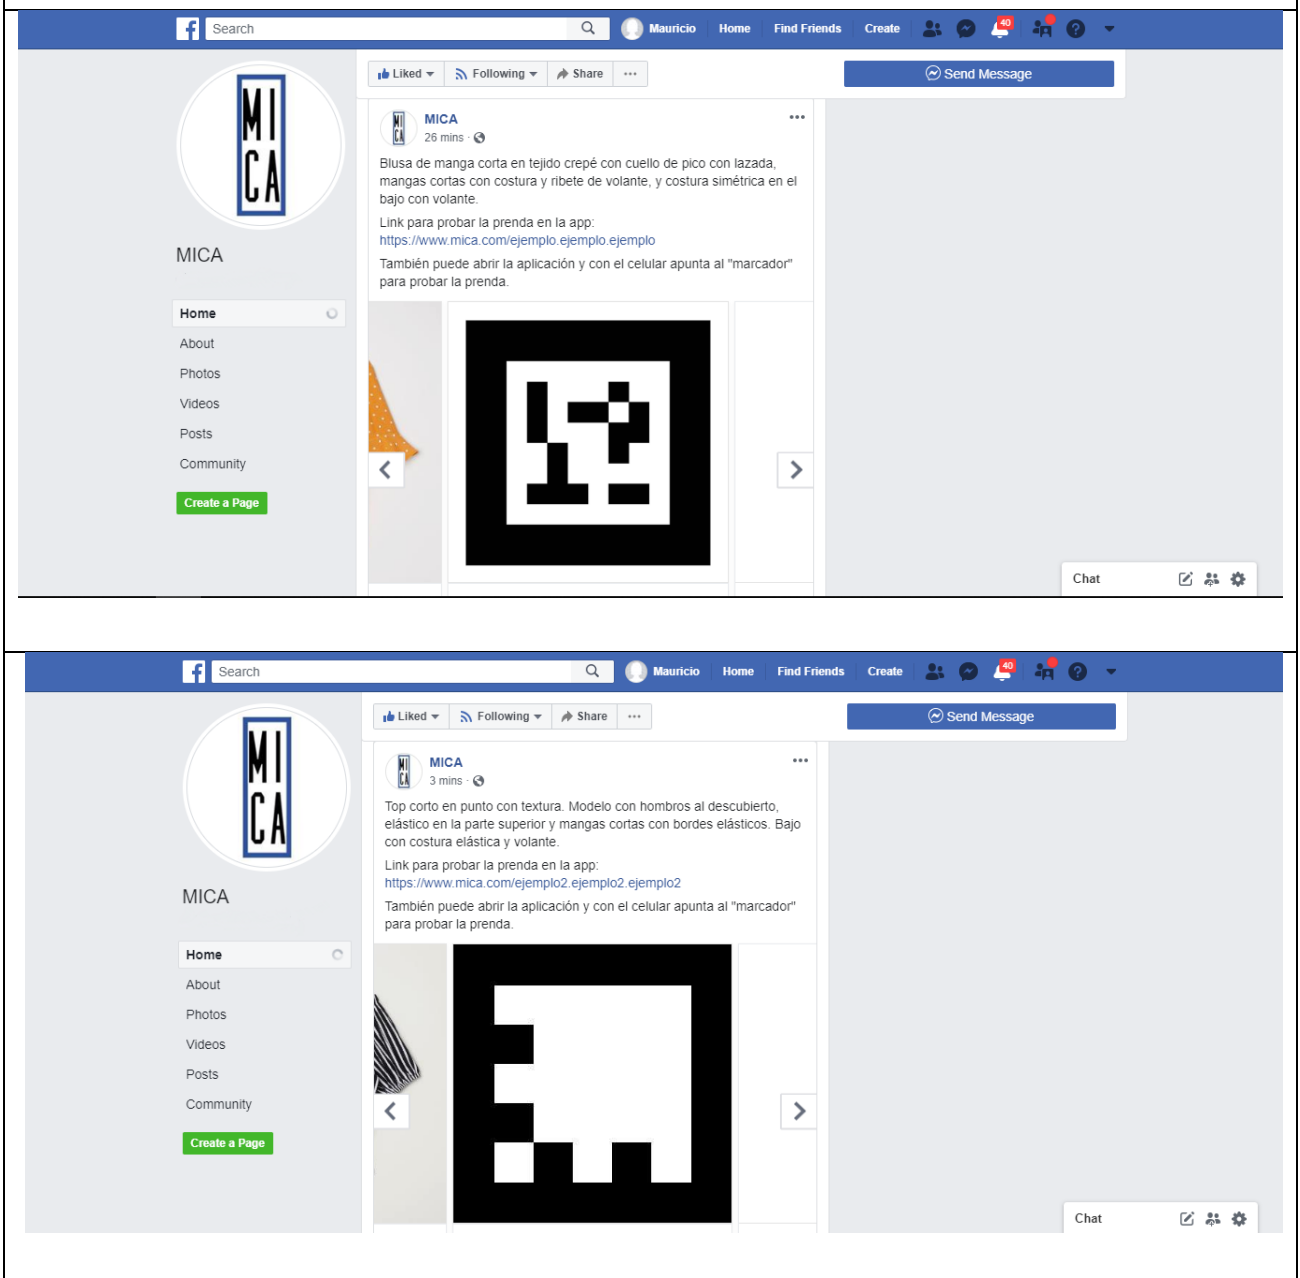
Search Mauricio Home Find Friends Create 40

MI CA

MICA

Home
About
Photos
Videos
Posts
Community

Create a Page

Liked Following Share ···

Send Message

MI CA MICA
26 mins ·

Blusa de manga corta en tejido crepé con cuello de pico con lazada, mangas cortas con costura y ribete de volante, y costura simétrica en el bajo con volante.

Link para probar la prenda en la app:
https://www.mica.com/ejemplo.ejemplo.ejemplo

También puede abrir la aplicación y con el celular apunta al "marcador" para probar la prenda.

Chat

Search Mauricio Home Find Friends Create 40

MI CA

MICA

Home
About
Photos
Videos
Posts
Community

Create a Page

Liked Following Share ···

Send Message

MI CA MICA
3 mins ·

Top corto en punto con textura. Modelo con hombros al descubierto, elástico en la parte superior y mangas cortas con bordes elásticos. Bajo con costura elástica y volante.

Link para probar la prenda en la app:
https://www.mica.com/ejemplo2.ejemplo2.ejemplo2

También puede abrir la aplicación y con el celular apunta al "marcador" para probar la prenda.

Chat